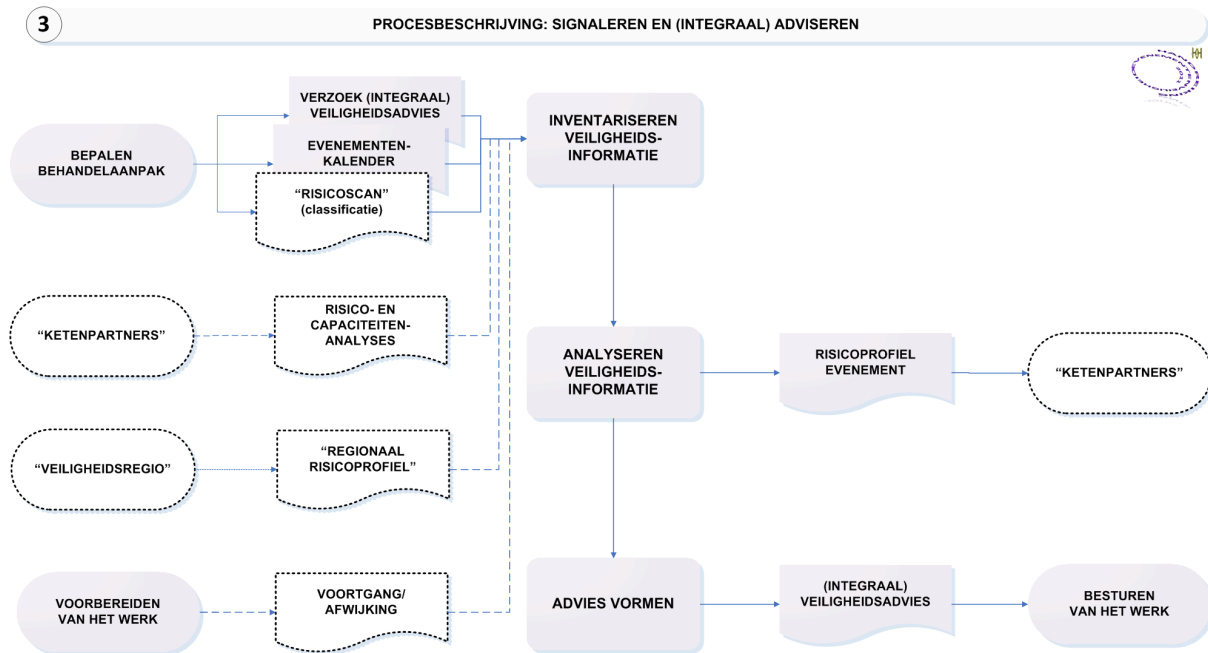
3

PROCESBESCHRIJVING: SIGNALEREN EN (INTEGRAAL) ADVISEREN

BEPALEN BEHANDELAANPAK

VERZOEK (INTEGRAAL) VEILIGHEIDSADVIES

EVENEMENTENKALENDER

“RISICOSCAN” (classificatie)

INVENTARISEREN VEILIGHEIDSINFORMATIE

“KETENPARTNERS”

RISICO- EN CAPACITEITENANALYSES

ANALYSEREN VEILIGHEIDSINFORMATIE

RISICOPROFIEL EVENEMENT

“KETENPARTNERS”

“VEILIGHEIDSREGIO”

“REGIONAAL RISICOPROFIEL”

VOORBEREIDEN VAN HET WERK

VOORTGANG/ AFWIJKING

ADVIES VORMEN

(INTEGRAAL) VEILIGHEIDSADVIES

BESTUREN VAN HET WERK